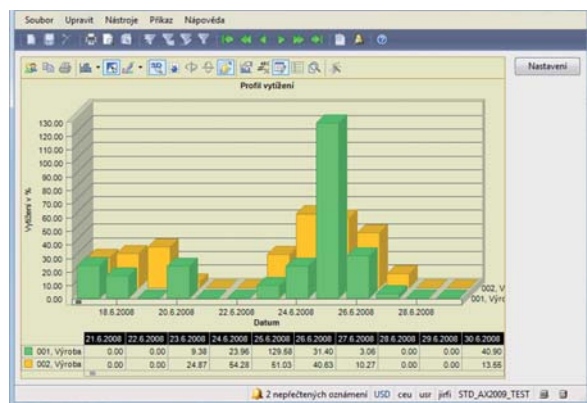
Soubor Upravit Nástroje Příkaz Nápověda

Nastavení

Profil vytížení

130.00
120.00
110.00
100.00
90.00
80.00
70.00
60.00
50.00
40.00
30.00
20.00
10.00
0.00

Vytížení v %

18.6.2008
20.6.2008
22.6.2008
24.6.2008
26.6.2008
28.6.2008

Datum

002, V
001, Výro

| | 21.6.2008 | 22.6.2008 | 23.6.2008 | 24.6.2008 | 25.6.2008 | 26.6.2008 | 27.6.2008 | 28.6.2008 | 29.6.2008 | 30.6.2008 |
|---|---|---|---|---|---|---|---|---|---|---|
| 001, Výroba | 0.00 | 0.00 | 9.38 | 23.96 | 129.58 | 31.40 | 3.06 | 0.00 | 0.00 | 40.90 |
| 002, Výroba | 0.00 | 0.00 | 24.87 | 54.28 | 61.03 | 40.63 | 10.27 | 0.00 | 0.00 | 13.56 |

2 nepřečtených oznámení USD ceu usr jiefi STD_AX2009_TEST